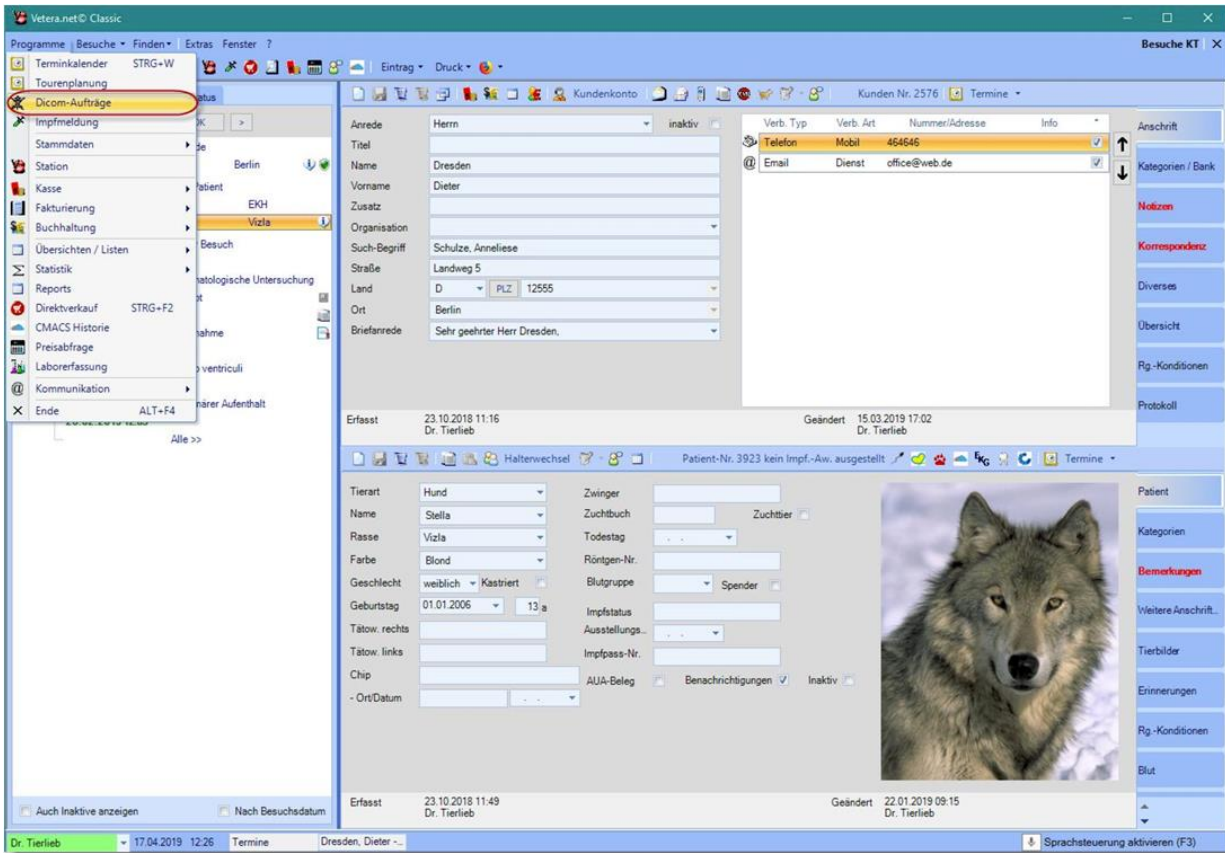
Vetera.net© Classic

Programme Besuche Finden Extras Fenster ?

Besuche KT

Terminkalender STRG+W
Tourenplanung
Dicom-Aufträge
Impfmeldung
Stammdaten
Station
Kasse
Fakturierung
Buchhaltung
Übersichten / Listen
Statistik
Reports
Direktverkauf STRG+F2
CMACS Historie
Preisabfrage
Laborerfassung
Kommunikation
Ende ALT+F4

Eintrag Druck

atus
de
Berlin
Patient
EKH
Vizla
Besuch
atologische Untersuchung
nahme
ventriculi
närer Aufenthalt
Alle >>

Auch Inaktive anzeigen
Nach Besuchsdatum

Kundenkonto
Kunden Nr. 2576 Termine

| Anrede | Herrn | inaktiv |
|---|---|---|
| Titel | | |
| Name | Dresden | |
| Vorname | Dieter | |
| Zusatz | | |
| Organisation | | |
| Such-Begriff | Schulze, Anneliese | |
| Straße | Landweg 5 | |
| Land | D PLZ 12555 | |
| Ort | Berlin | |
| Briefanrede | Sehr geehrter Herr Dresden, | |

| Verb. Typ | Verb. Art | Nummer/Adresse | Info |
|---|---|---|---|
| Telefon | Mobil | 464646 | |
| Email | Dienst | office@web.de | |

Erfasst 23.10.2018 11:16 Dr. Tierlieb
Geändert 15.03.2019 17:02 Dr. Tierlieb

Anschrift
Kategorien / Bank
Notizen
Korrespondenz
Diverses
Übersicht
Rg.-Konditionen
Protokoll

Halterwechsel
Patient-Nr. 3923 kein Impf.-Aw. ausgestellt
Termine

| Tierart | Hund | Zwinger | |
|---|---|---|---|
| Name | Stella | Zuchtbuch | Zuchttier |
| Rasse | Vizla | Todestag | |
| Farbe | Blond | Röntgen-Nr. | |
| Geschlecht | weiblich Kastriert | Blutgruppe | Spender |
| Geburtstag | 01.01.2006 13 a | Impfstatus | |
| Tätow. rechts | | Ausstellungs.. | |
| Tätow. links | | Impfpass-Nr. | |
| Chip | | AUA-Beleg | Benachrichtigungen Inaktiv |
| - Ort/Datum | | | |

Erfasst 23.10.2018 11:49 Dr. Tierlieb
Geändert 22.01.2019 09:15 Dr. Tierlieb

Patient
Kategorien
Bemerkungen
Weitere Anschrift..
Tierbilder
Erinnerungen
Rg.-Konditionen
Blut

Dr. Tierlieb 17.04.2019 12:26 Termine Dresden, Dieter -..
Sprachsteuerung aktivieren (F3)